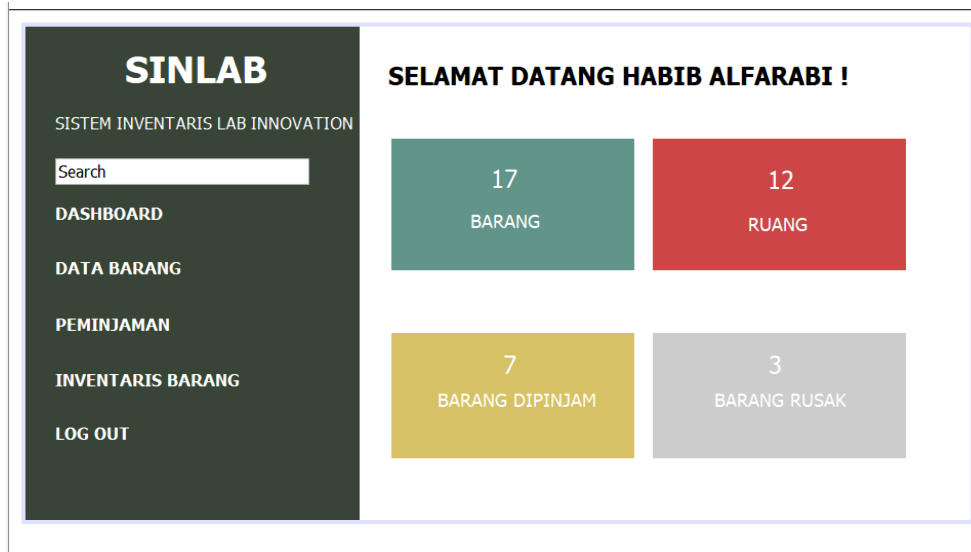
SINLAB

SISTEM INVENTARIS LAB INNOVATION

Search

DASHBOARD

DATA BARANG

PEMINJAMAN

INVENTARIS BARANG

LOG OUT

SELAMAT DATANG HABIB ALFARABI !

17
BARANG

12
RUANG

7
BARANG DIPINJAM

3
BARANG RUSAK